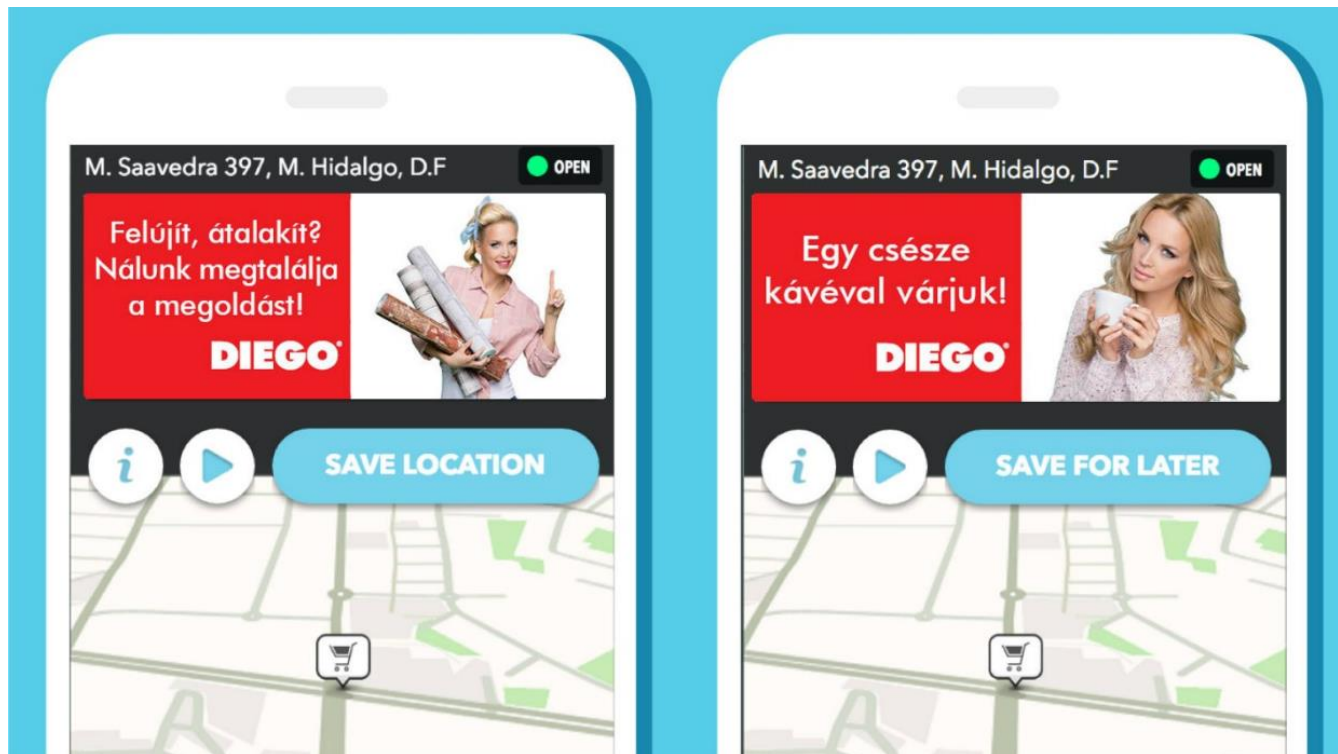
M. Saavedra 397, M. Hidalgo, D.F

OPEN

Felújít, átalakít? Nálunk megtalálja a megoldást!

DIEGO

i

SAVE LOCATION

M. Saavedra 397, M. Hidalgo, D.F

OPEN

Egy csésze kávéval várjuk!

DIEGO

i

SAVE FOR LATER